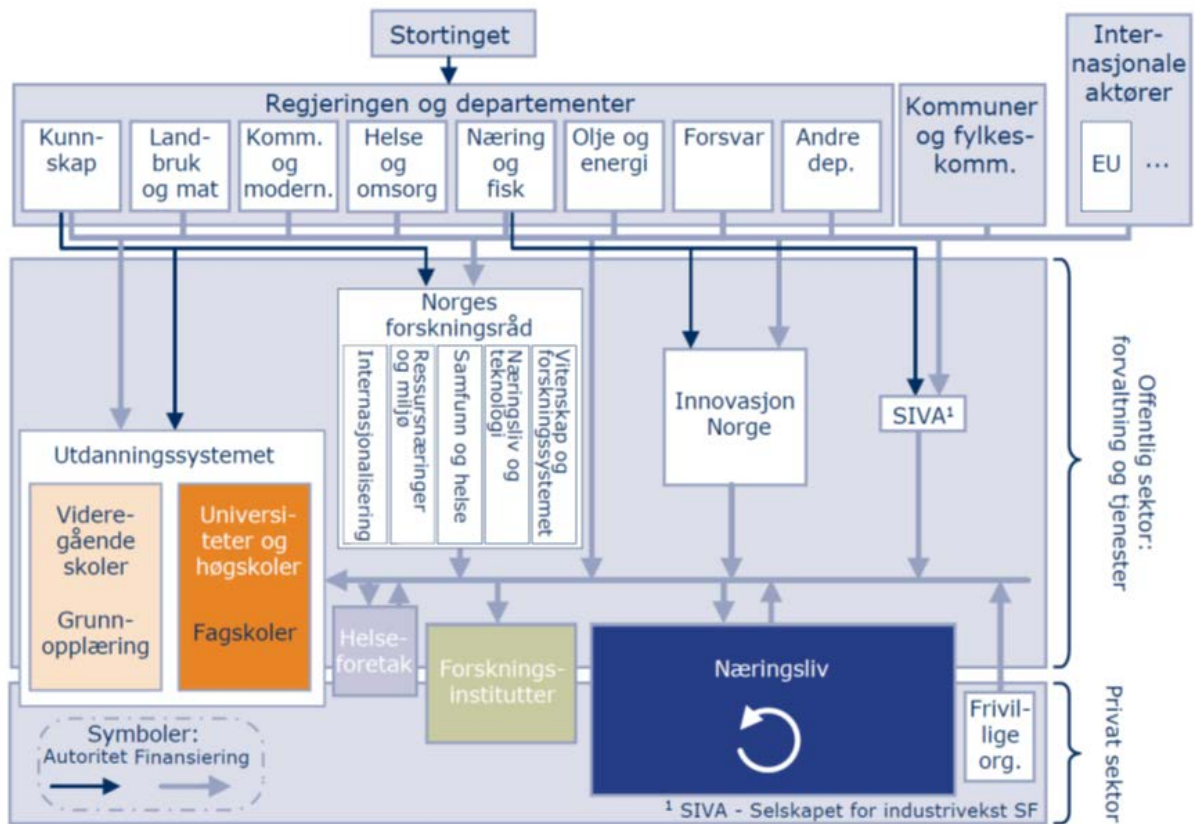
Stortinget

Regjeringen og departementer

Kunnskap

Landbruk og mat

Komm. og modern.

Helse og omsorg

Næring og fisk

Olje og energi

Forsvar

Andre dep.

Kommuner og fylkeskomm.

Internasjonale aktører

EU ...

Norges forskningsråd

Internasjonalisering

Ressursnæringer og miljø

Samfunn og helse

Næringsliv og teknologi

Vitenskap og forskningssystemet

Innovasjon Norge

SIVA¹

Offentlig sektor: forvaltning og tjenester

Utdanningssystemet

Videregående skoler

Grunnopplæring

Universiteter og høgskoler

Fagskoler

Helseforetak

Forskningsinstitutter

Næringsliv

Frivillige org.

Privat sektor

Symboler:
Autoritet Finansiering

¹ SIVA - Selskapet for industrivekst SF